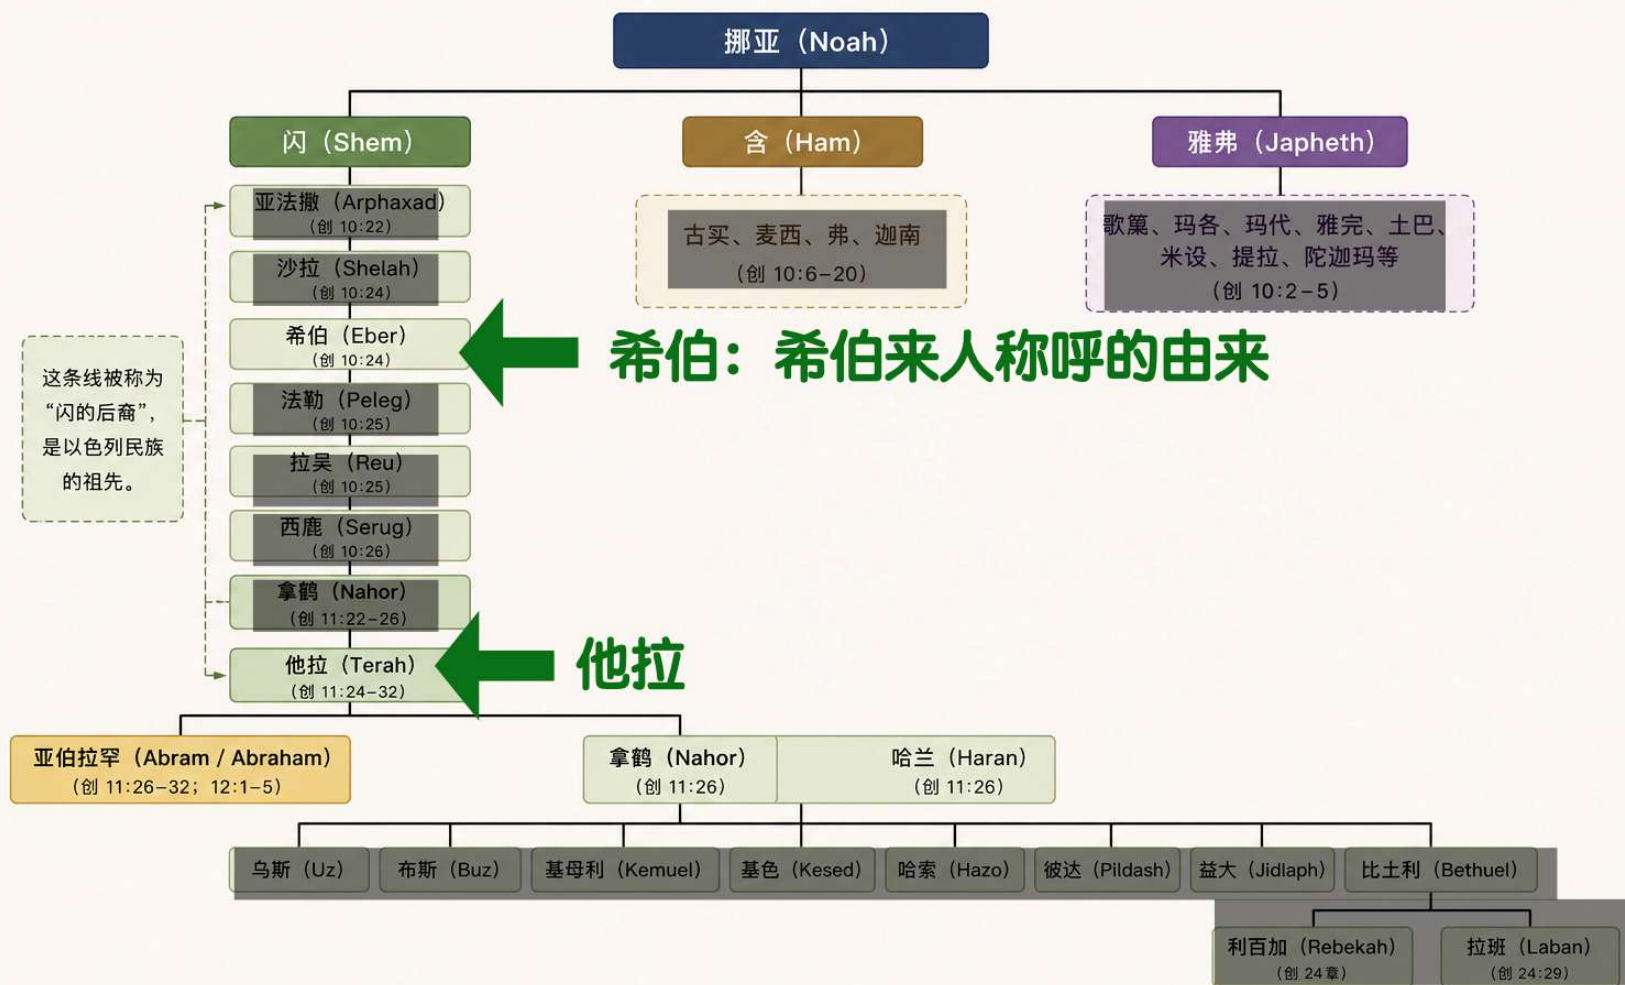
挪亚（Noah）

闪（Shem）

含（Ham）

雅弗（Japheth）

亚法撒（Arphaxad）
（创 10:22）

沙拉（Shelah）
（创 10:24）

希伯（Eber）
（创 10:24）

法勒（Peleg）
（创 10:25）

拉吴（Reu）
（创 10:25）

西鹿（Serug）
（创 10:26）

拿鹤（Nahor）
（创 11:22–26）

他拉（Terah）
（创 11:24–32）

这条线被称为“闪的后裔”，是以色列民族的祖先。

古实、麦西、弗、迦南
（创 10:6–20）

歌篾、玛各、玛代、雅完、土巴、米设、提拉、陀迦玛等
（创 10:2–5）

希伯：希伯来人称呼的由来

他拉

亚伯拉罕（Abram / Abraham）
（创 11:26–32；12:1–5）

拿鹤（Nahor）
（创 11:26）

哈兰（Haran）
（创 11:26）

乌斯（Uz）

布斯（Buz）

基母利（Kemuel）

基色（Kesed）

哈索（Hazo）

彼达（Pildash）

益大（Jidlaph）

比土利（Bethuel）

利百加（Rebekah）
（创 24章）

拉班（Laban）
（创 24:29）